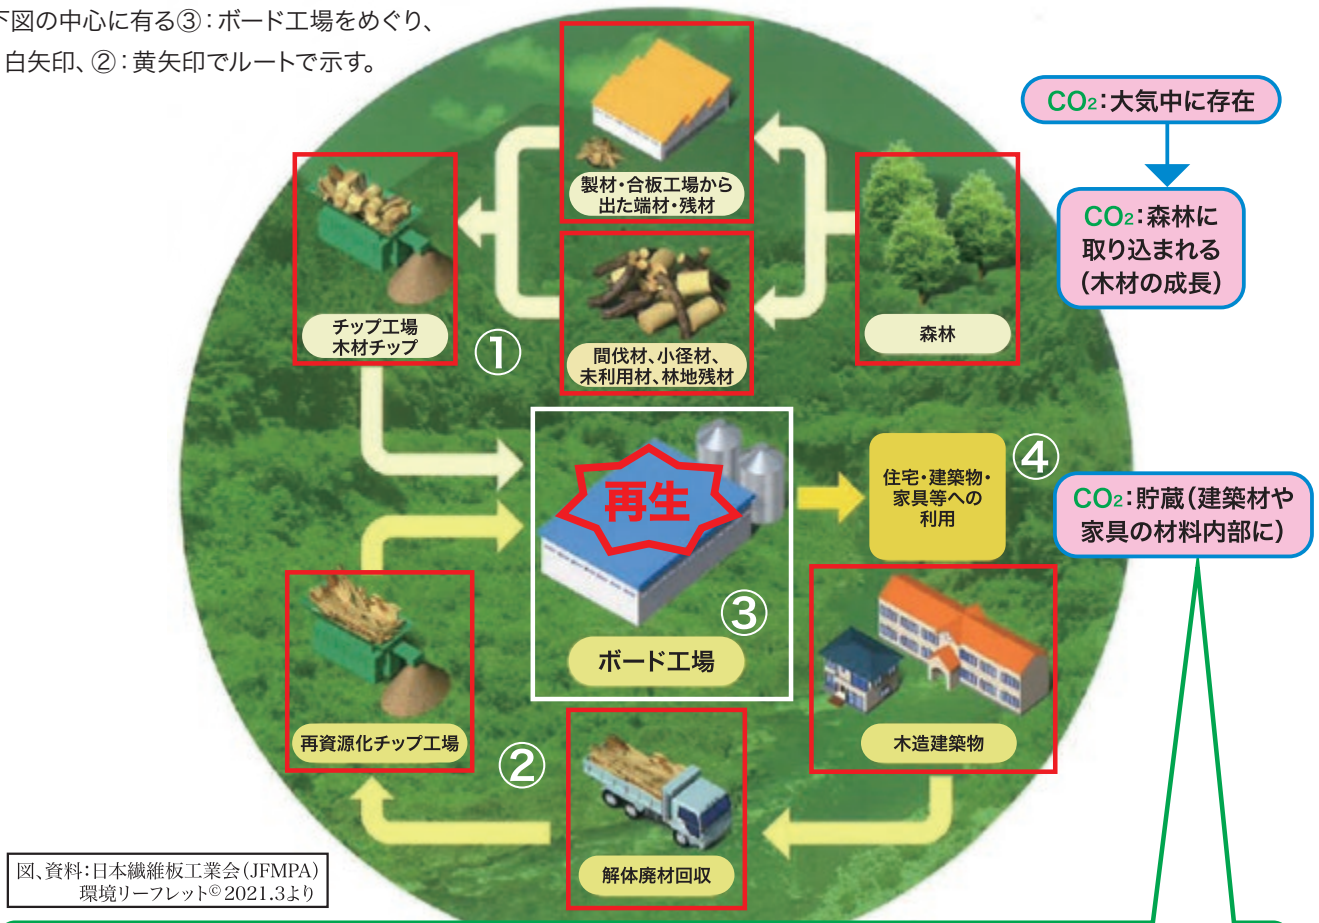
下図の中心に有る③：ボード工場をめぐり、
白矢印、②：黄矢印でルートで示す。

製材・合板工場から出た端材・残材

$CO_2$：大気中に存在

$CO_2$：森林に取り込まれる（木材の成長）

チップ工場 木材チップ

①

間伐材、小径材、未利用材、林地残材

森林

再生

住宅・建築物・家具等への利用

④

$CO_2$：貯蔵（建築材や家具の材料内部に）

③

ボード工場

再資源化チップ工場

②

木造建築物

解体廃材回収

図、資料：日本繊維板工業会（JFMPA）環境リーフレット© 2021.3より